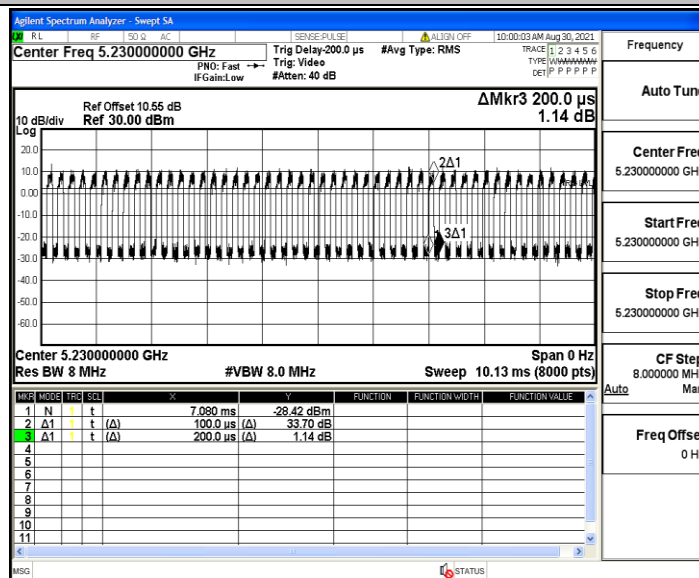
Agilent Spectrum Analyzer - Swept SA

RL | RF | 50 Ω AC | SENSE:PULSE | ALIGN OFF | 10:00:03 AM Aug 30, 2021

Center Freq 5.230000000 GHz

PNO: Fast
IFGain:Low

Trig Delay-200.0 µs
Trig: Video
#Atten: 40 dB

#Avg Type: RMS

TRACE 1 2 3 4 5 6
TYPE WWWWWW
DET P P P P P P

Frequency

Ref Offset 10.55 dB
10 dB/div Ref 30.00 dBm
Log

ΔMkr3 200.0 µs
1.14 dB

20.0
10.0
0.00
-10.0
-20.0
-30.0
-40.0
-50.0
-60.0

2Δ1
3Δ1

Center 5.230000000 GHz
Res BW 8 MHz
#VBW 8.0 MHz
Span 0 Hz
Sweep 10.13 ms (8000 pts)

| MKR | MODE | TRC | SCL | X | | Y | FUNCTION | FUNCTION WIDTH | FUNCTION VALUE |
|---|---|---|---|---|---|---|---|---|---|
| 1 | N | 1 | t | | 7.080 ms | -28.42 dBm | | | |
| 2 | Δ1 | 1 | t | (Δ) | 100.0 µs (Δ) | 33.70 dB | | | |
| 3 | Δ1 | 1 | t | (Δ) | 200.0 µs (Δ) | 1.14 dB | | | |
| 4 | | | | | | | | | |
| 5 | | | | | | | | | |
| 6 | | | | | | | | | |
| 7 | | | | | | | | | |
| 8 | | | | | | | | | |
| 9 | | | | | | | | | |
| 10 | | | | | | | | | |
| 11 | | | | | | | | | |

Auto Tun

Center Fre
5.230000000 GH

Start Fre
5.230000000 GH

Stop Fre
5.230000000 GH

CF Ste
8.000000 MH
Auto Ma

Freq Offse
0 H

MSG
STATUS